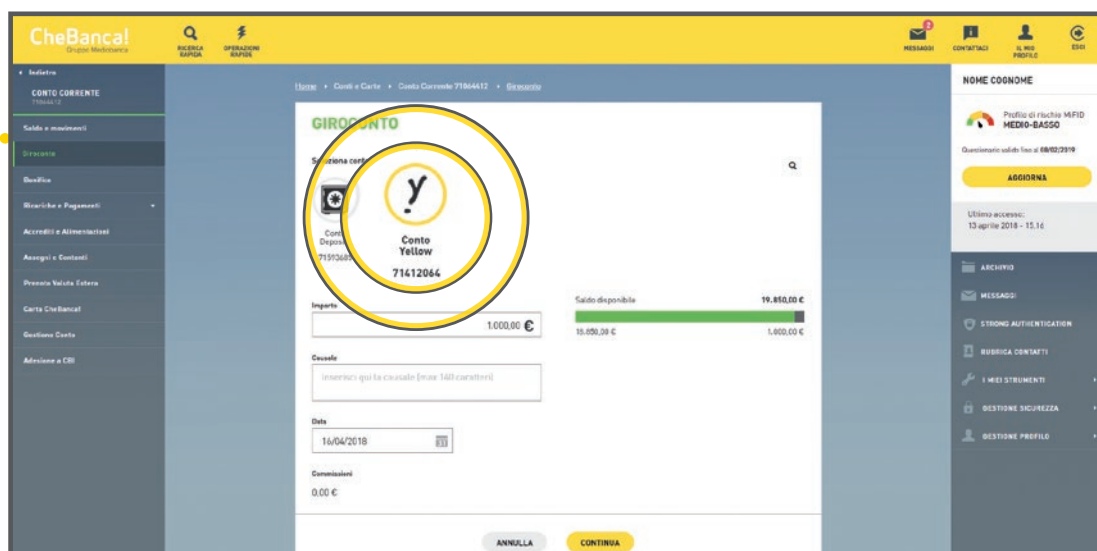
CheBanca!
Gruppo Mediobanca

RICERCA RAPIDA
OPERAZIONI RAPIDE

2
MESSAGGI
CONTATTACI
IL MIO PROFILO
ESCI

< Indietro
CONTO CORRENTE
71064412

Saldo e movimenti
Giroconto
Bonifico
Ricariche e Pagamenti
Accrediti e Alimentazioni
Assegni e Contanti
Prenota Valuta Estera
Carta CheBanca!
Gestione Conto
Adesione a CBI

Home > Conti e Carte > Conto Corrente 71064412 > Giroconto

GIROCONTO

Seleziona conto

Conto Deposito
71593685

Conto Yellow
71412064

Importo
1.000,00 €

Saldo disponibile
19.850,00 €
15.850,00 €
1.000,00 €

Causale
Inserisci qui la causale (max 140 caratteri)

Data
16/04/2018

Commissioni
0,00 €

ANNULLA
CONTINUA

NOME COGNOME

Profilo di rischio MiFID
MEDIO-BASSO

Questionario valido fino al 08/02/2019

AGGIORNA

Ultimo accesso:
13 aprile 2018 - 15.16

ARCHIVIO
MESSAGGI
STRONG AUTHENTICATION
RUBRICA CONTATTI
I MIEI STRUMENTI
GESTIONE SICUREZZA
GESTIONE PROFILO